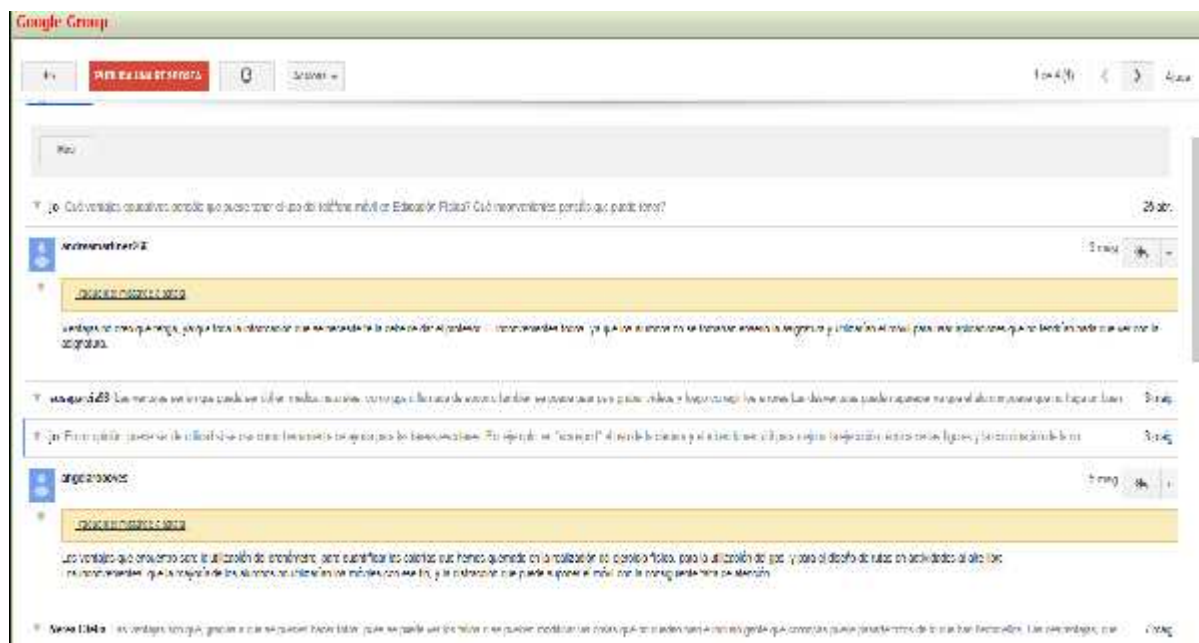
Google Group

Publicar una respuesta

1 de 4 (5)

¿Qué ventajas educativas consideras que puede tener el uso del teléfono móvil en Educación Física? ¿Qué inconvenientes consideras que puede tener?

25 abr.

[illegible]

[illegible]

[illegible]

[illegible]

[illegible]

angelarodes

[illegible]

Las ventajas que encuentro son la utilización de cronómetro, para cuantificar las calorías que hemos quemado en la realización de ejercicio físico, para la utilización del gps y para el diseño de rutas en actividades al aire libre. Los inconvenientes, que la mayoría de los alumnos no utilizarían los móviles con ese fin, y la distracción que puede suponer el móvil con la consiguiente falta de atención.

Neus Olalla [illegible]